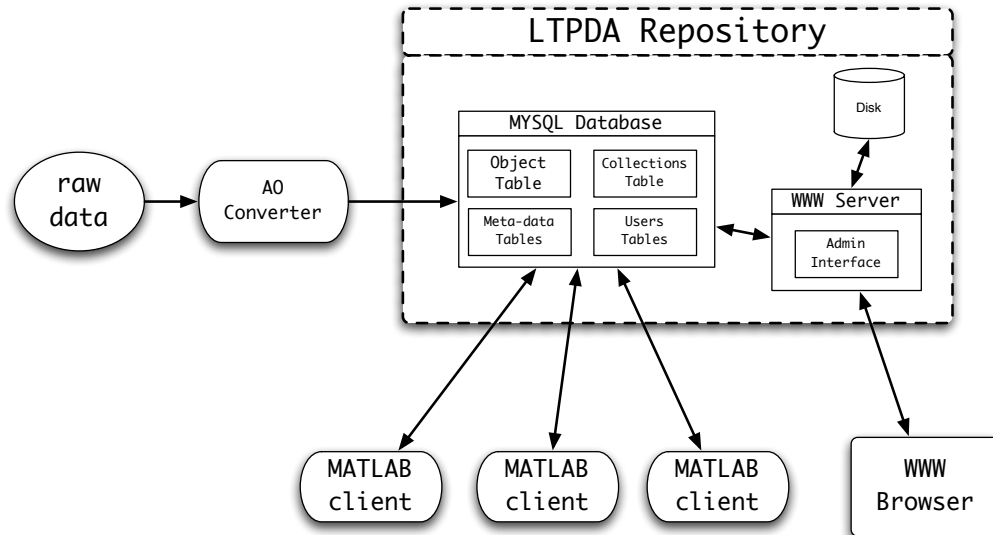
LTPDA Repository

raw data

AO Converter

MYSQL Database

Object Table

Collections Table

Meta-data Tables

Users Tables

Disk

WWW Server

Admin Interface

MATLAB client

MATLAB client

MATLAB client

WWW Browser